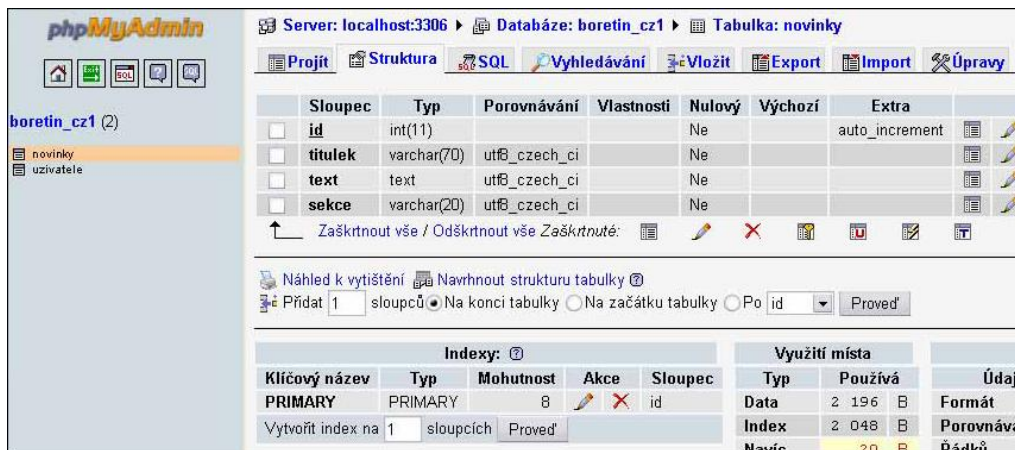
phpMyAdmin

boretin_cz1 (2)

novinky
uzivatele

Server: localhost:3306 ▸ Databáze: boretin_cz1 ▸ Tabulka: novinky

Projít | Struktura | SQL | Vyhledávání | Vložit | Export | Import | Úpravy

| | Sloupec | Typ | Porovnávání | Vlastnosti | Nulový | Výchozí | Extra |
|---|---|---|---|---|---|---|---|
| | id | int(11) | | | Ne | | auto_increment |
| | titulek | varchar(70) | utf8_czech_ci | | Ne | | |
| | text | text | utf8_czech_ci | | Ne | | |
| | sekce | varchar(20) | utf8_czech_ci | | Ne | | |

Zaškrtnout vše / Odškrtnout vše Zaškrtnuté:

Náhled k vytištění Navrhnout strukturu tabulky

Přidat 1 sloupců Na konci tabulky Na začátku tabulky Po id Proveď

Indexy:

| Klíčový název | Typ | Mohutnost | Akce | Sloupec |
|---|---|---|---|---|
| PRIMARY | PRIMARY | 8 | | id |

Vytvořit index na 1 sloupcích Proveď

Využití místa

| Typ | Používá | |
|---|---|---|
| Data | 2 196 | B |
| Index | 2 048 | B |
| Navíc | 20 | B |

Údaj
Formát
Porovnává
Řádků